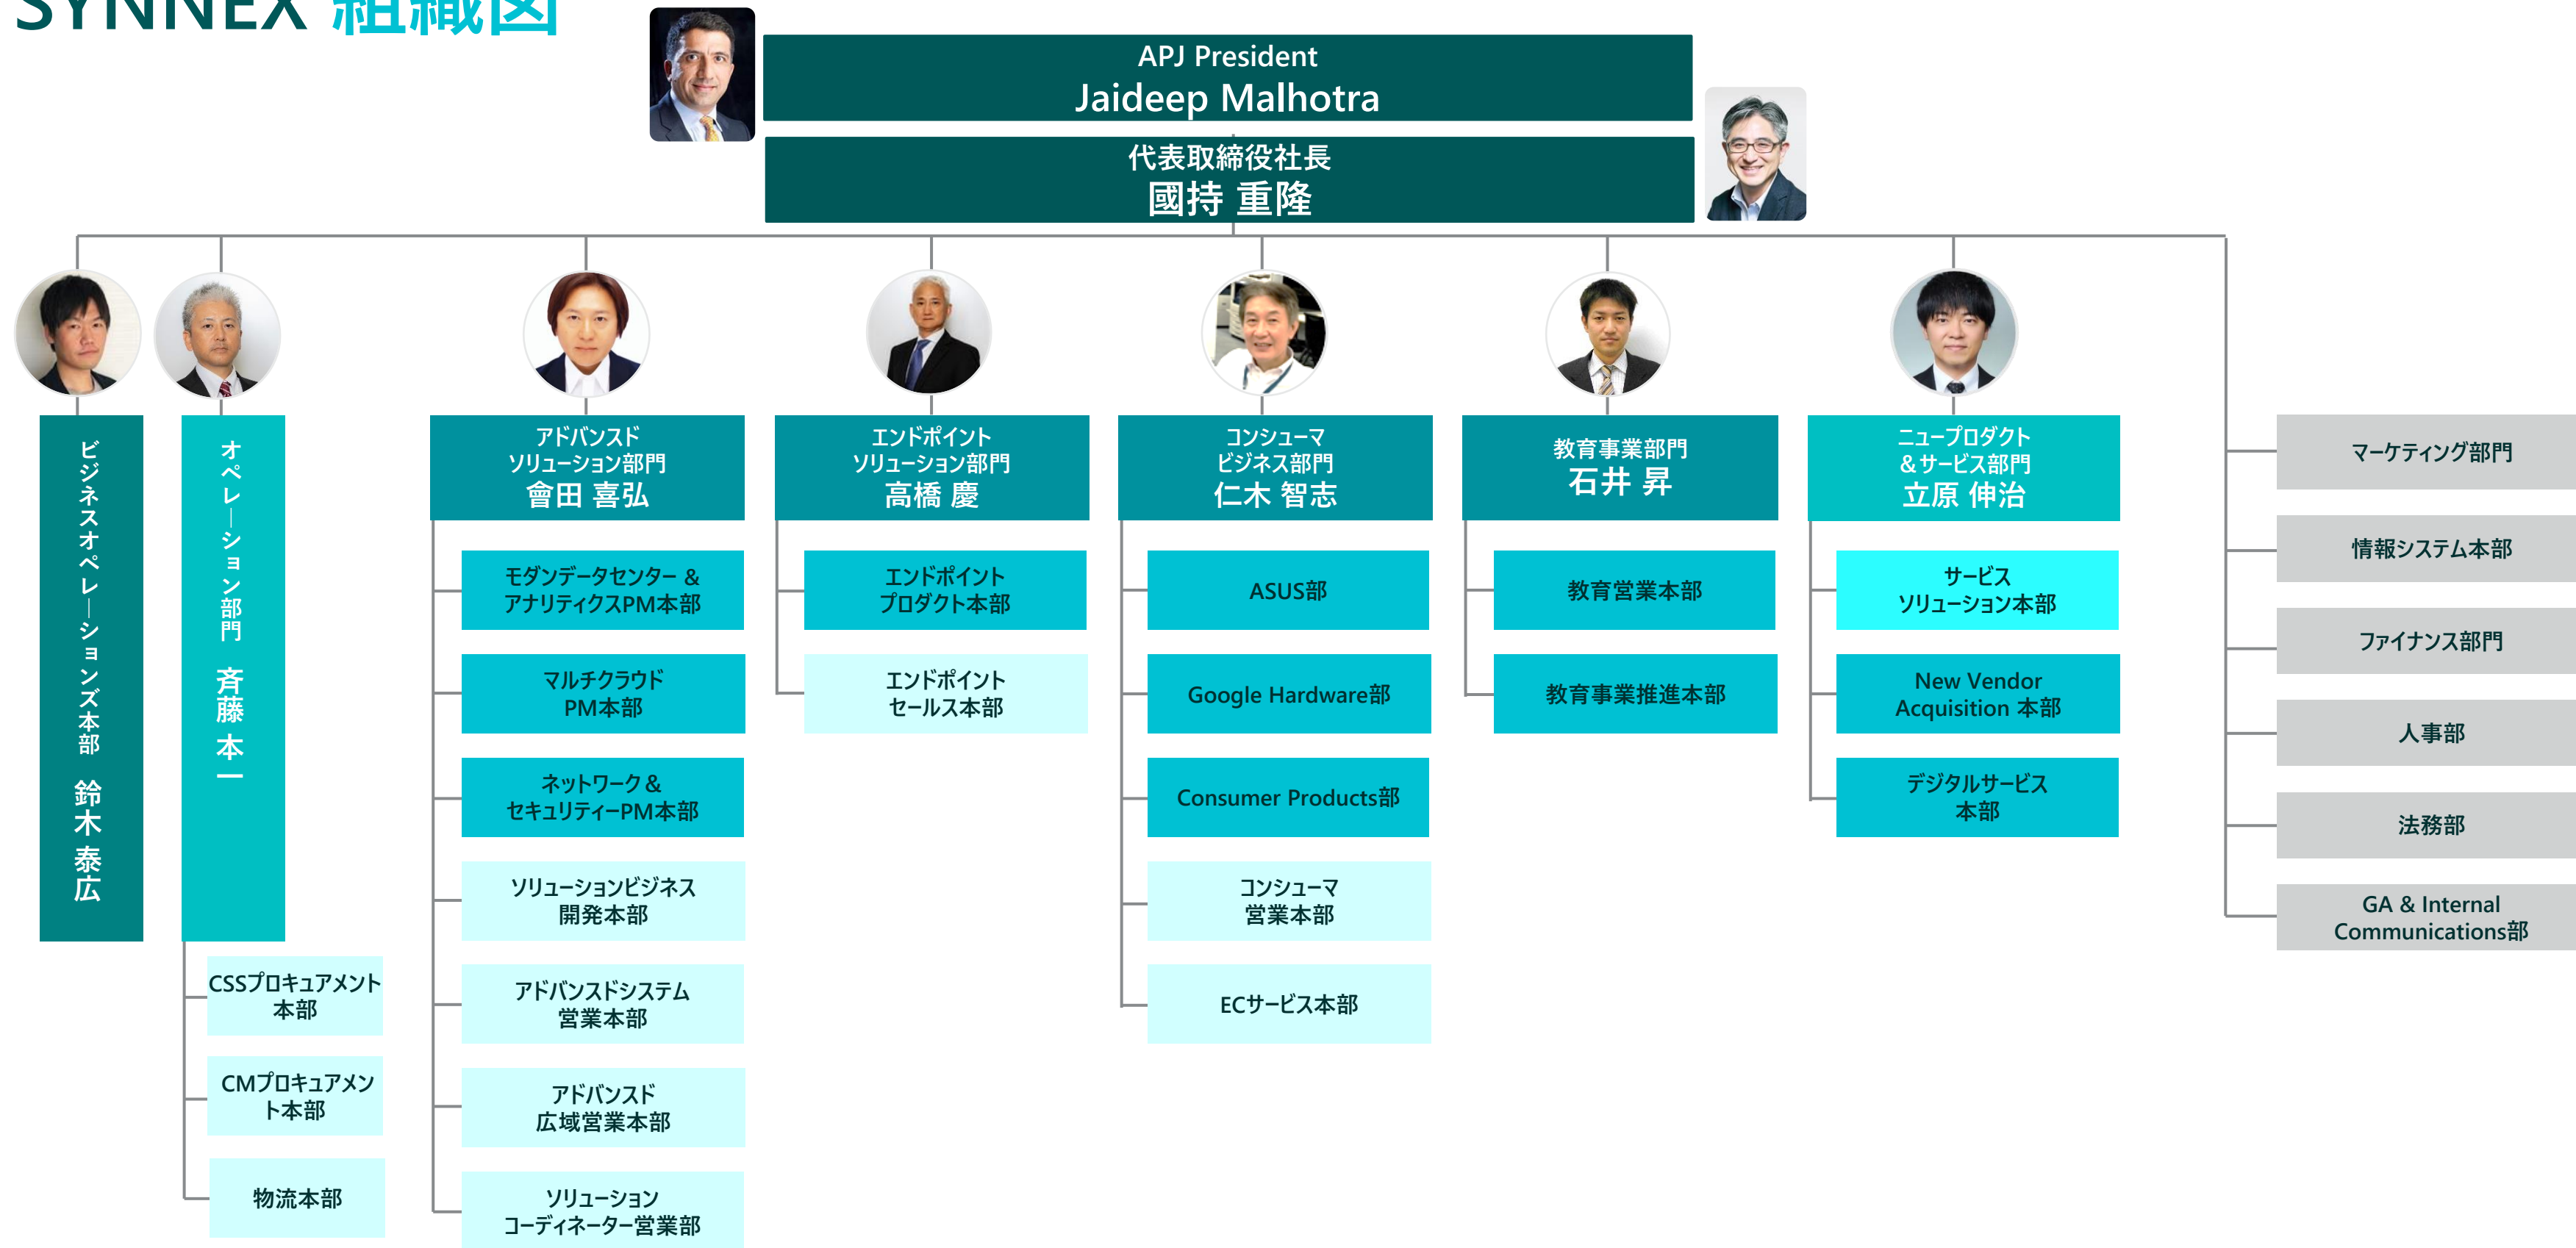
SYNNEX 組織図

APJ President
Jaideep Malhotra

代表取締役社長
國持 重隆

ビジネスオペレーションズ本部 鈴木 泰広

オペレーション部門 斉藤 本一

CSSプロキュアメント本部

CMプロキュアメント本部

物流本部

アドバンスド
ソリューション部門
會田 喜弘

モダンデータセンター＆アナリティクスPM本部

マルチクラウドPM本部

ネットワーク＆セキュリティーPM本部

ソリューションビジネス開発本部

アドバンスドシステム営業本部

アドバンスド広域営業本部

ソリューションコーディネーター営業部

エンドポイント
ソリューション部門
高橋 慶

エンドポイントプロダクト本部

エンドポイントセールス本部

コンシューマ
ビジネス部門
仁木 智志

ASUS部

Google Hardware部

Consumer Products部

コンシューマ営業本部

ECサービス本部

教育事業部門
石井 昇

教育営業本部

教育事業推進本部

ニュープロダクト
＆サービス部門
立原 伸治

サービスソリューション本部

New Vendor Acquisition 本部

デジタルサービス本部

マーケティング部門

情報システム本部

ファイナンス部門

人事部

法務部

GA & Internal Communications部